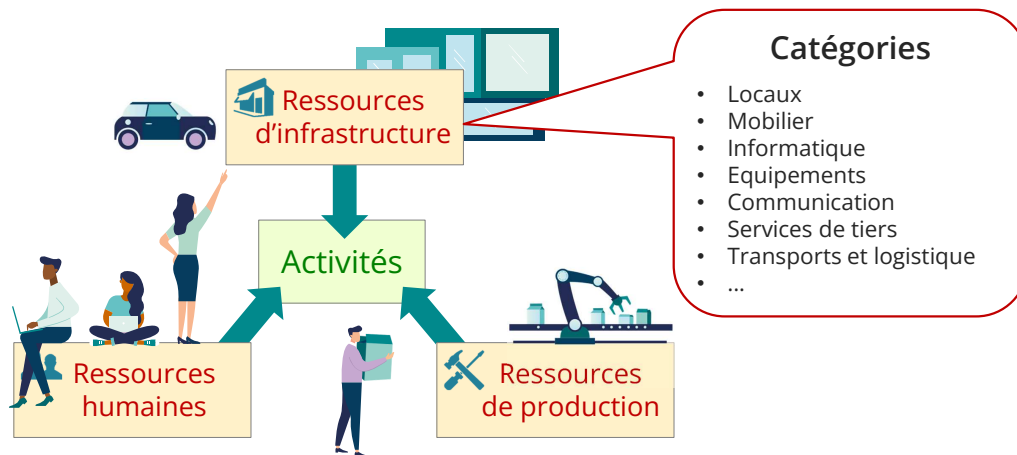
Ressources d'infrastructure

Catégories

- Locaux
- Mobilier
- Informatique
- Equipements
- Communication
- Services de tiers
- Transports et logistique
- …

Activités

Ressources humaines

Ressources de production